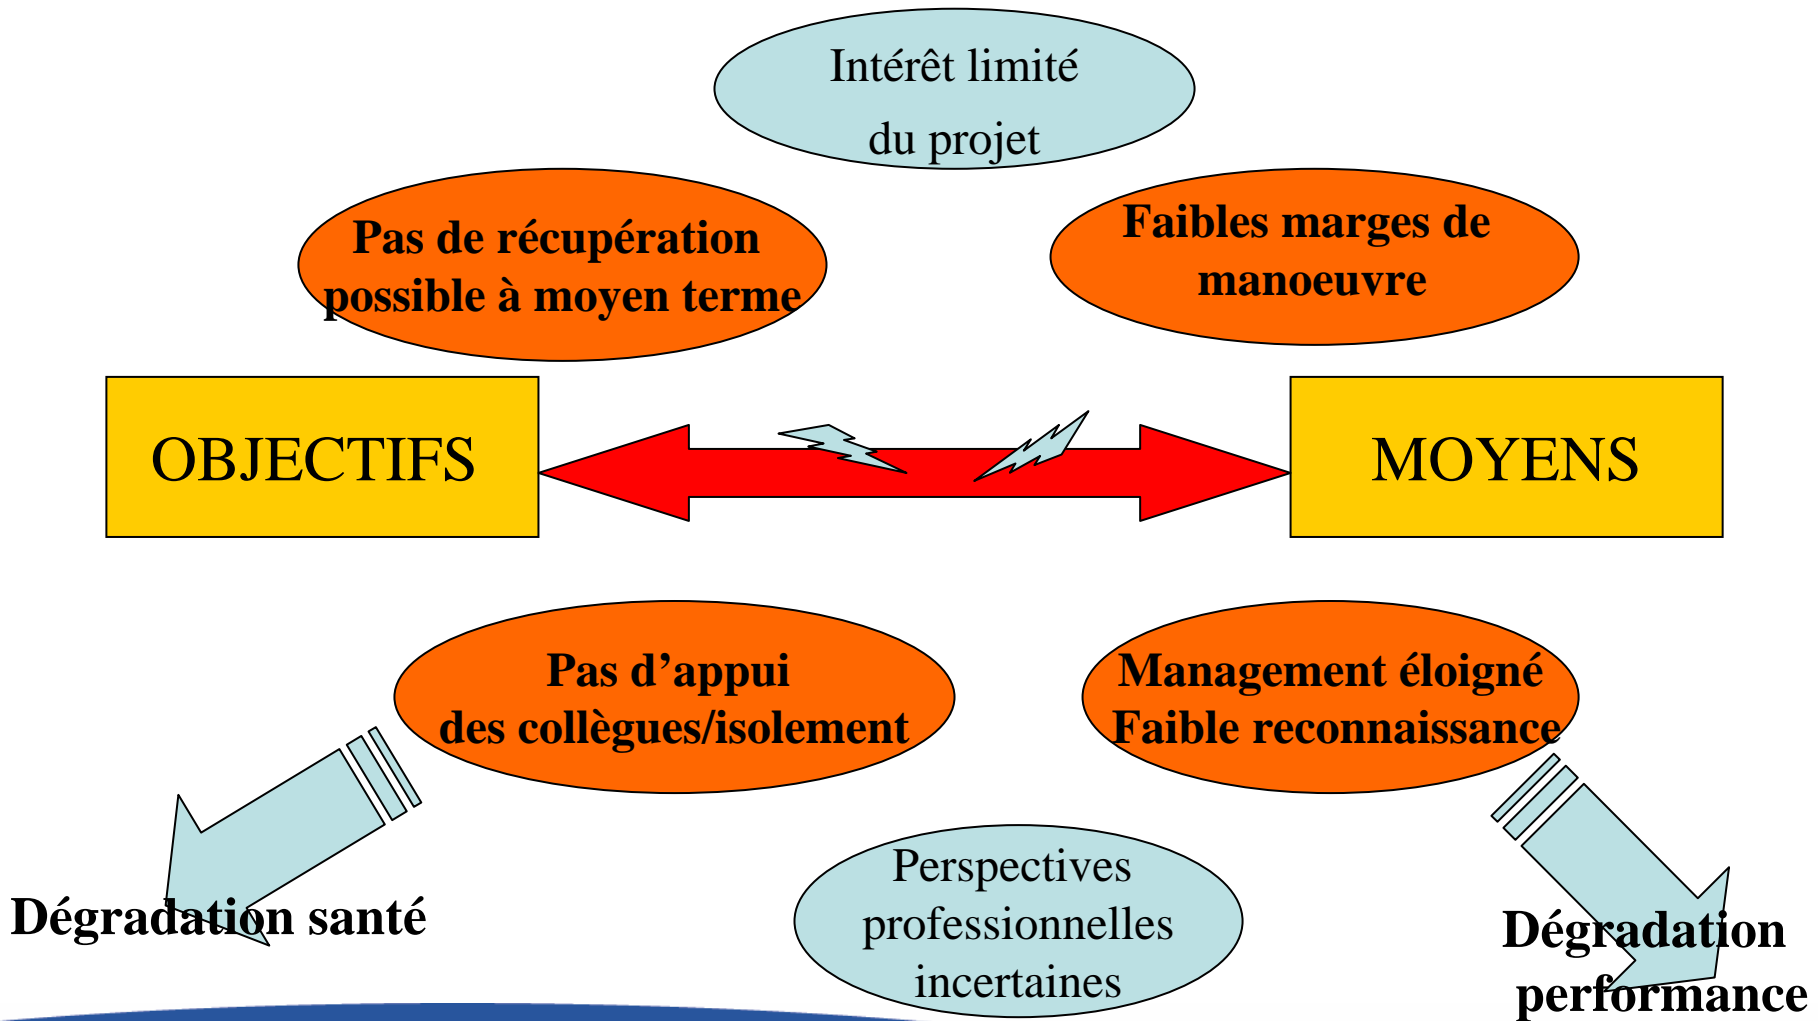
Intérêt limité
du projet

Pas de récupération possible à moyen terme

Faibles marges de manoeuvre

OBJECTIFS

MOYENS

Pas d’appui
des collègues/isolement

Management éloigné
Faible reconnaissance

Dégradation santé

Perspectives professionnelles incertaines

Dégradation performance